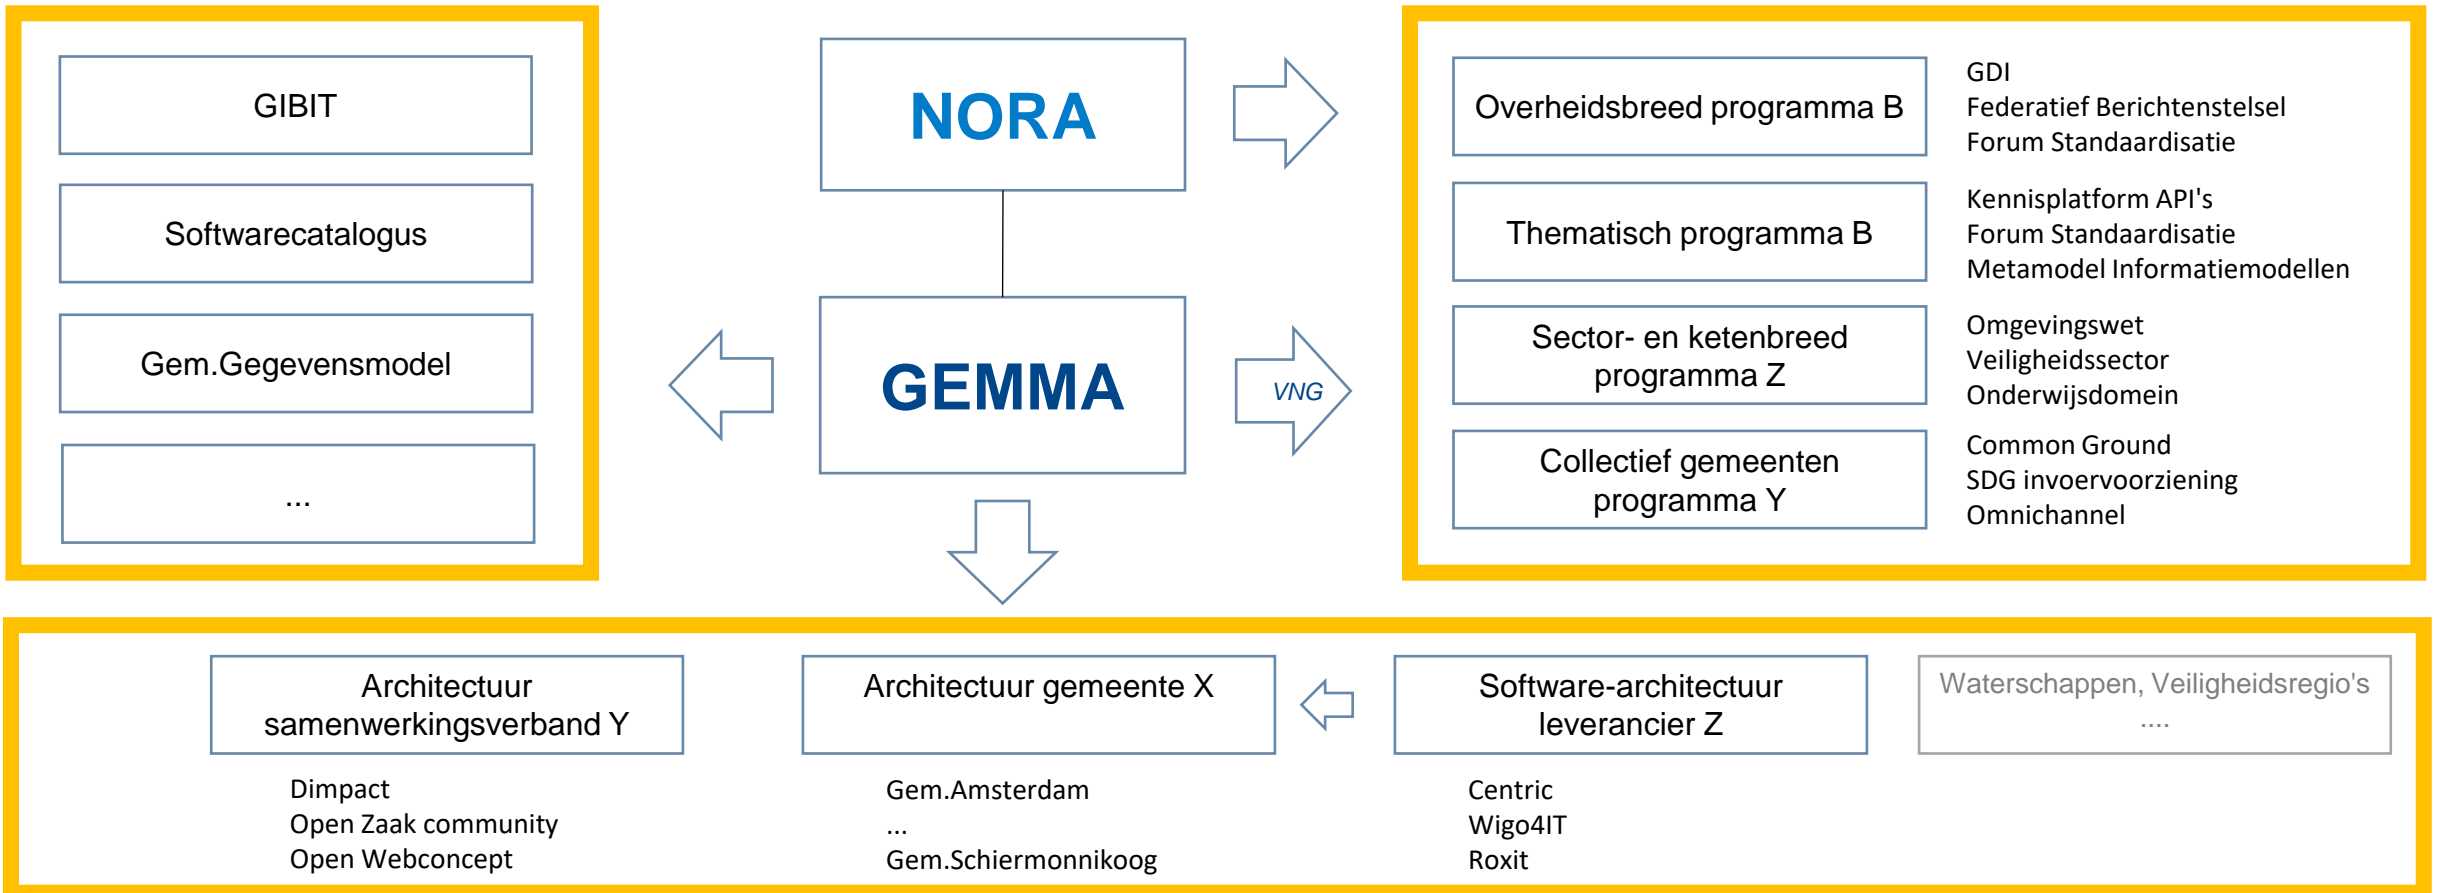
GIBIT

Softwarecatalogus

Gem.Gegevensmodel

...

NORA

GEMMA

VNG

Overheidsbreed programma B

GDI
Federatief Berichtenstelsel
Forum Standaardisatie

Thematisch programma B

Kennisplatform API's
Forum Standaardisatie
Metamodel Informatiemodellen

Sector- en ketenbreed programma Z

Omgevingswet
Veiligheidssector
Onderwijsdomein

Collectief gemeenten programma Y

Common Ground
SDG invoervoorziening
Omnichannel

Architectuur samenwerkingsverband Y

Dimpact
Open Zaak community
Open Webconcept

Architectuur gemeente X

Gem.Amsterdam
...
Gem.Schiermonnikoog

Software-architectuur leverancier Z

Centric
Wigo4IT
Roxit

Waterschappen, Veiligheidsregio's
....